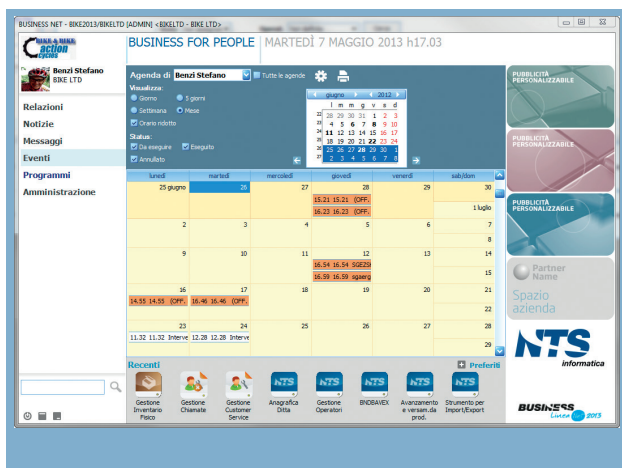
BUSINESS NET - BIKE2013/BIKELTD [ADMIN] <BIKELTD - BIKE LTD>

BIKE & BIKE action cycles

BUSINESS FOR PEOPLE | MARTEDÌ 7 MAGGIO 2013 h17.03

Benzi Stefano
BIKE LTD

Relazioni
Notizie
Messaggi
Eventi
Programmi
Amministrazione

Agenda di Benzi Stefano | Tutte le agende

Visualizza:
Giorno | 5 giorni
Settimana | Mese
Orario ridotto

Status:
Da eseguire | Eseguito
Annullato

giugno 2012

| | l | m | m | g | v | s | d |
|---|---|---|---|---|---|---|---|
| 22 | 28 | 29 | 30 | 31 | 1 | 2 | 3 |
| 23 | 4 | 5 | 6 | 7 | 8 | 9 | 10 |
| 24 | 11 | 12 | 13 | 14 | 15 | 16 | 17 |
| 25 | 18 | 19 | 20 | 21 | 22 | 23 | 24 |
| 26 | 25 | 26 | 27 | 28 | 29 | 30 | 1 |
| 27 | 2 | 3 | 4 | 5 | 6 | 7 | 8 |

| lunedì | martedì | mercoledì | giovedì | venerdì | sab/dom |
|---|---|---|---|---|---|
| 25 giugno | 26 | 27 | 28<br>15.21 15.21 (OFF.<br>16.23 16.23 (OFF. | 29 | 30<br>1 luglio |
| 2 | 3 | 4 | 5 | 6 | 7<br>8 |
| 9 | 10 | 11 | 12<br>16.54 16.54 SGEZS<br>16.59 16.59 sgaerg | 13 | 14<br>15 |
| 16<br>14.55 14.55 (OFF. | 17<br>16.46 16.46 (OFF. | 18 | 19 | 20 | 21<br>22 |
| 23<br>11.32 11.32 Interve | 24<br>12.28 12.28 Interve | 25 | 26 | 27 | 28<br>29 |

Recenti
Preferiti

Gestione Inventario Fisico | Gestione Chiamate | Gestione Customer Service | Anagrafica Ditta | Gestione Operatori | BNDBAVEX | Avanzamento e versam.da prod. | Strumento per Import/Export

NTS NTS NTS NTS NTS

PUBBLICITÀ PERSONALIZZABILE
PUBBLICITÀ PERSONALIZZABILE
PUBBLICITÀ PERSONALIZZABILE

Partner Name
Spazio azienda

NTS informatica

BUSINESS Linea 2013